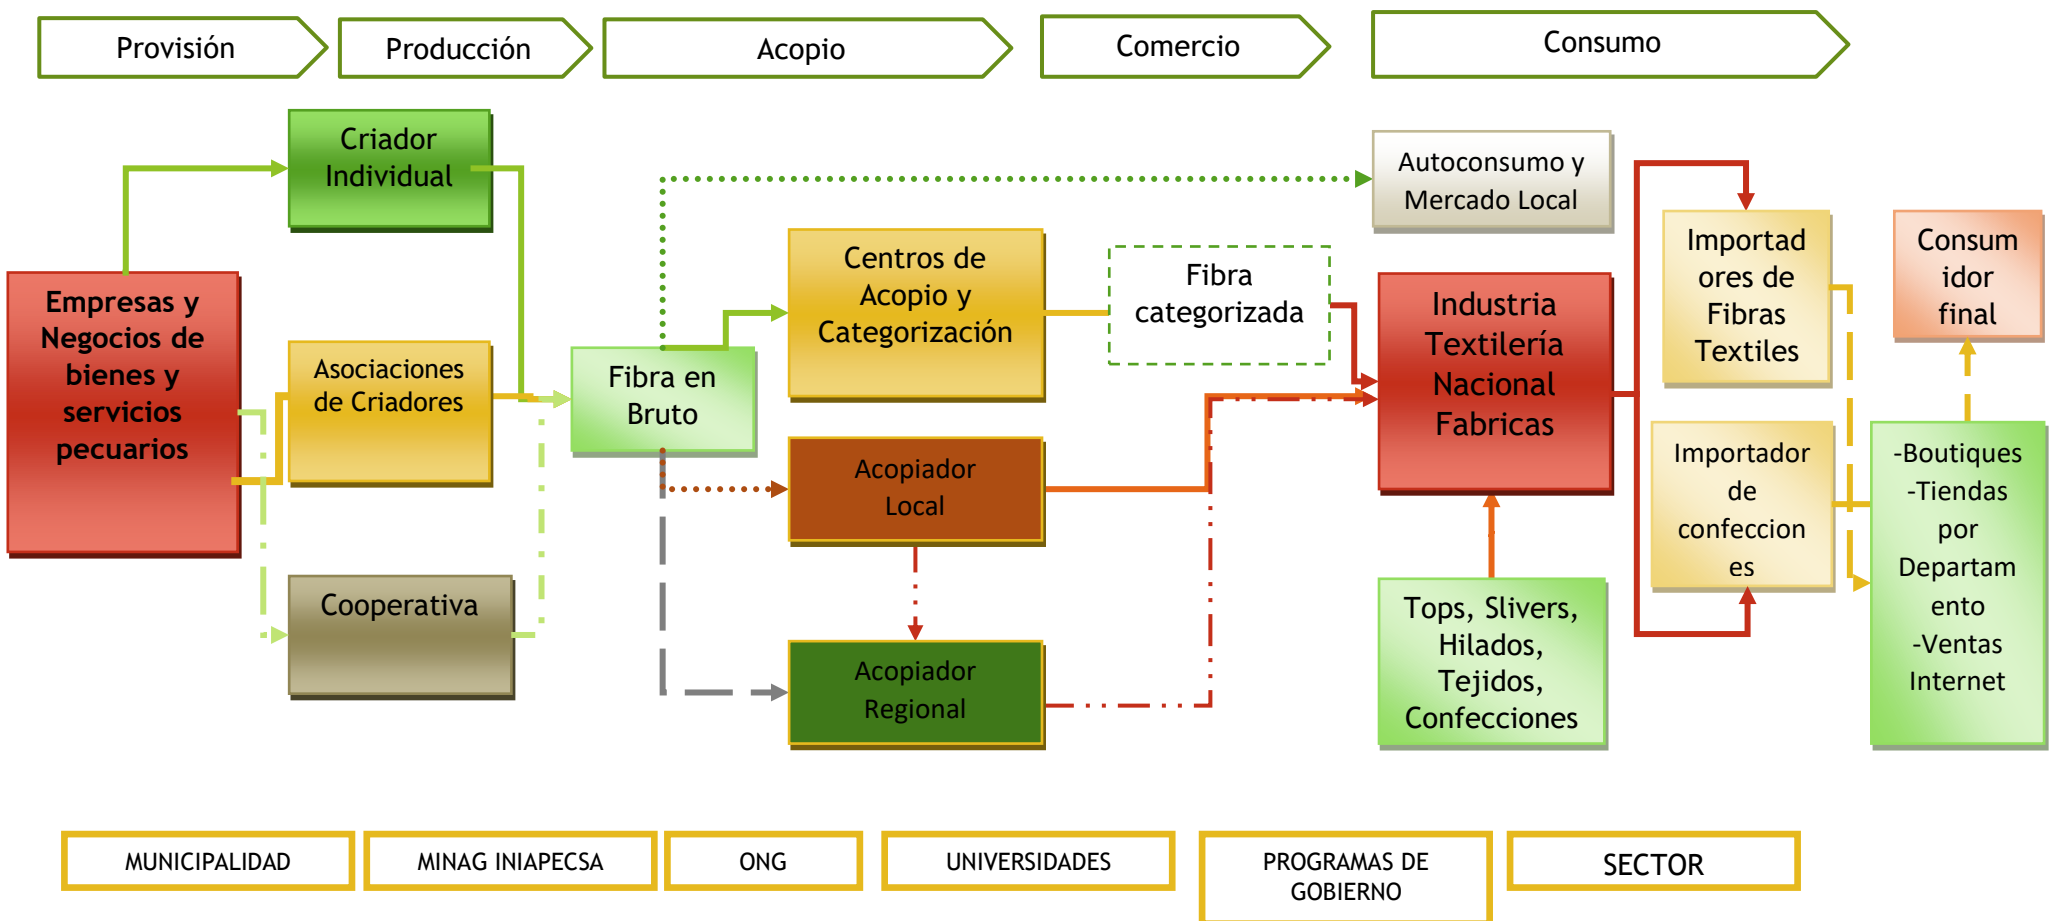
Provisión

Producción

Acopio

Comercio

Consumo

Criador Individual

Empresas y Negocios de bienes y servicios pecuarios

Asociaciones de Criadores

Cooperativa

Fibra en Bruto

Centros de Acopio y Categorización

Acopiador Local

Acopiador Regional

Fibra categorizada

Autoconsumo y Mercado Local

Industria Textilería Nacional Fabricas

Tops, Slivers, Hilados, Tejidos, Confecciones

Importad ores de Fibras Textiles

Importador de confeccion es

Consum idor final

-Boutiques -Tiendas por Departam ento -Ventas Internet

MUNICIPALIDAD

MINAG INIAPECSA

ONG

UNIVERSIDADES

PROGRAMAS DE GOBIERNO

SECTOR